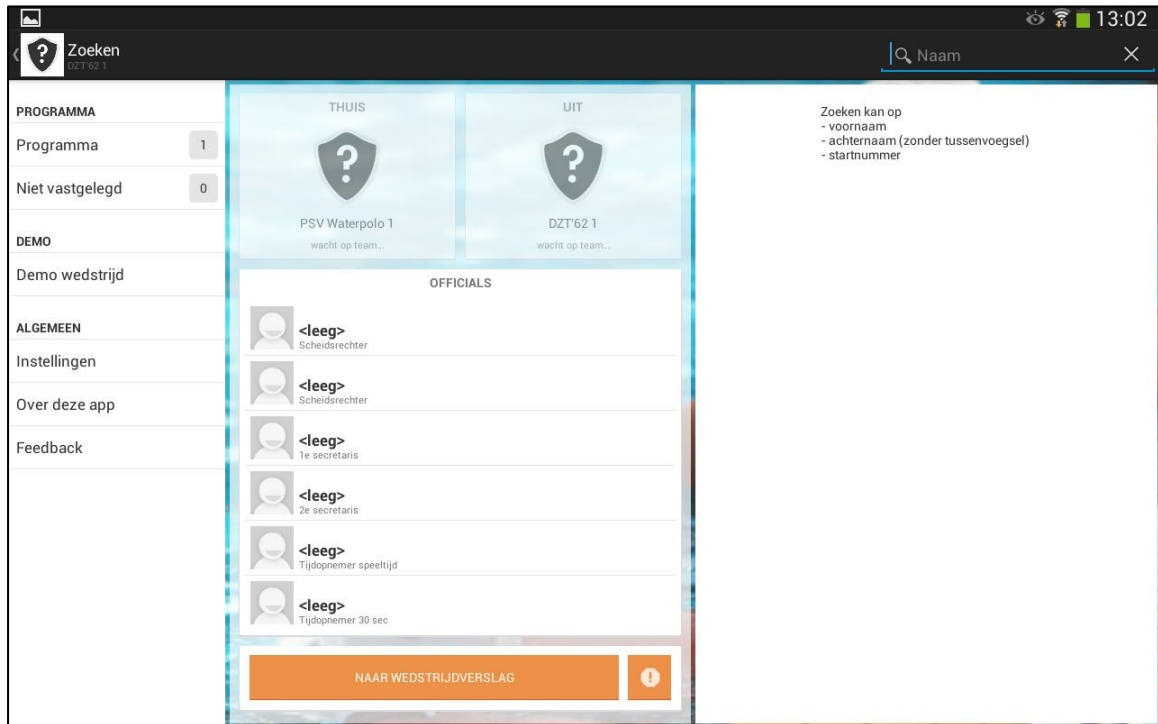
13:02

Zoeken
DZT'62 1

Naam

PROGRAMMA
Programma 1
Niet vastgelegd 0

DEMO
Demo wedstrijd

ALGEMEEN
Instellingen
Over deze app
Feedback

THUIS
PSV Waterpolo 1
wacht op team...

UIT
DZT'62 1
wacht op team...

OFFICIALS
<leeg>
Scheidsrechter
<leeg>
Scheidsrechter
<leeg>
1e secretaris
<leeg>
2e secretaris
<leeg>
Tijdopnemer speeltijd
<leeg>
Tijdopnemer 30 sec

NAAR WEDSTRIJDVERSLAG

Zoeken kan op
- voornaam
- achternaam (zonder tussenvoegsel)
- startnummer